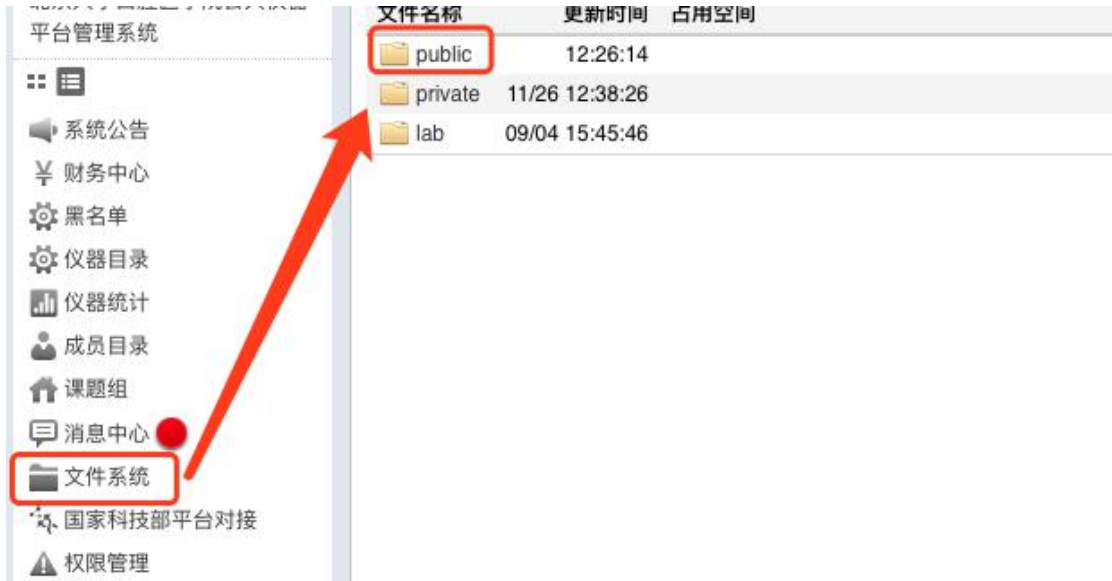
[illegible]
平台管理系统

系统公告
财务中心
黑名单
仪器目录
仪器统计
成员目录
课题组
消息中心
文件系统
国家科技部平台对接
权限管理

| 文件名称 | 更新时间 | 占用空间 |
|---|---|---|
| public | 12:26:14 | |
| private | 11/26 12:38:26 | |
| lab | 09/04 15:45:46 | |